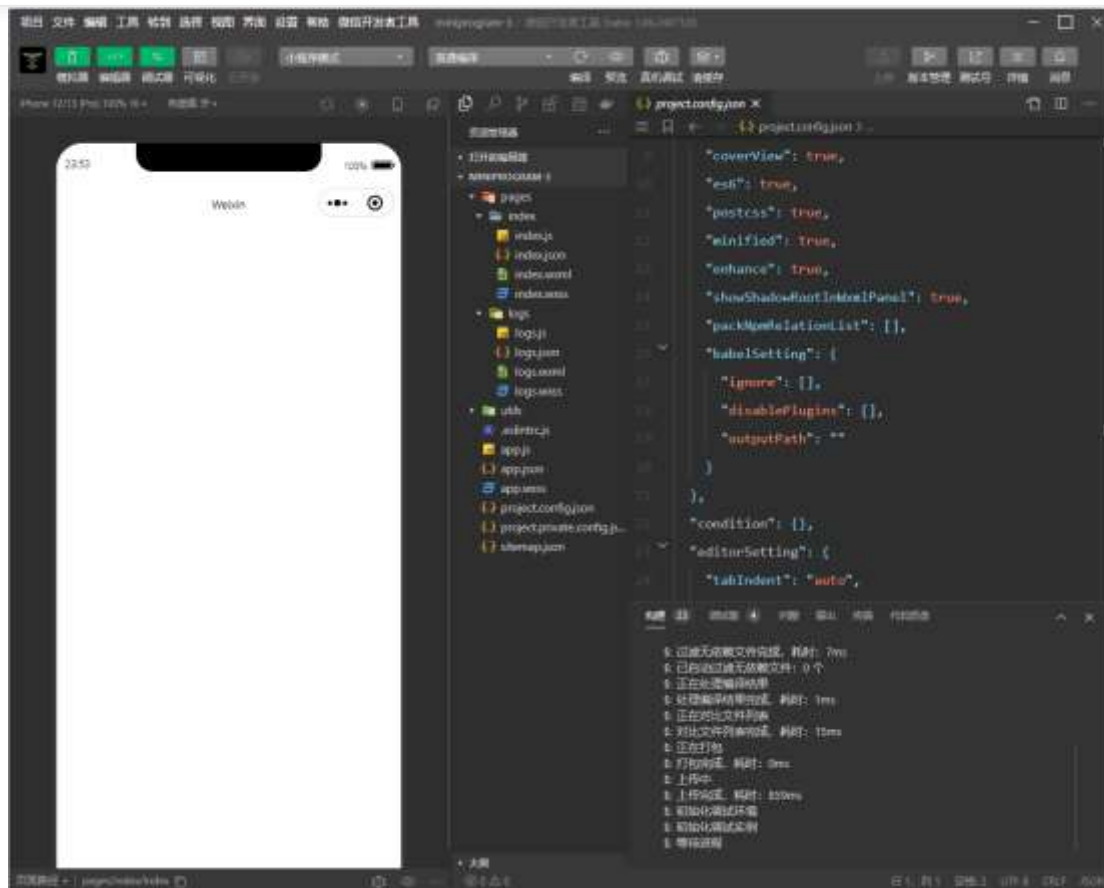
项目 文件 编辑 工具 转到 选择 视图 界面 设置 帮助 微信开发者工具 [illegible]

模拟器 编辑器 调试器 可视化 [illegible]

小程序模式 普通编译

编译 预览 真机调试 清缓存

上传 版本管理 测试号 详情 消息

iPhone 12/13 Pro 100% 16 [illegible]

23:50 100%

Weixin

资源管理器

打开的编辑器

MINIPROGRAM-1

pages
index
index.js
index.json
index.wxml
index.wxss
logs
logs.js
logs.json
logs.wxml
logs.wxss
utils
.eslintrc.js
app.js
app.json
app.wxss
project.config.json
project.private.config.js...
sitemap.json

大纲

project.config.json ×

project.config.json > ...

"coverView": true,
"es6": true,
"postcss": true,
"minified": true,
"enhance": true,
"showShadowRootInWxmlPanel": true,
"packNpmRelationList": [],
"babelSetting": {
"ignore": [],
"disablePlugins": [],
"outputPath": ""
}
},
"condition": {},
"editorSetting": {
"tabIndent": "auto",

构建 调试器 问题 输出 终端 代码质量

过滤无依赖文件完成，耗时: 7ms
已自动过滤无依赖文件：0 个
正在处理编译结果
处理编译结果完成，耗时: 1ms
正在对比文件列表
对比文件列表完成，耗时: 15ms
正在打包
打包完成，耗时: 0ms
上传中
上传完成，耗时: 359ms
初始化调试环境
初始化调试实例
等待连接

页面路径 pages/index/index

行 1，列 1 空格: 2 UTF-8 CRLF JSON